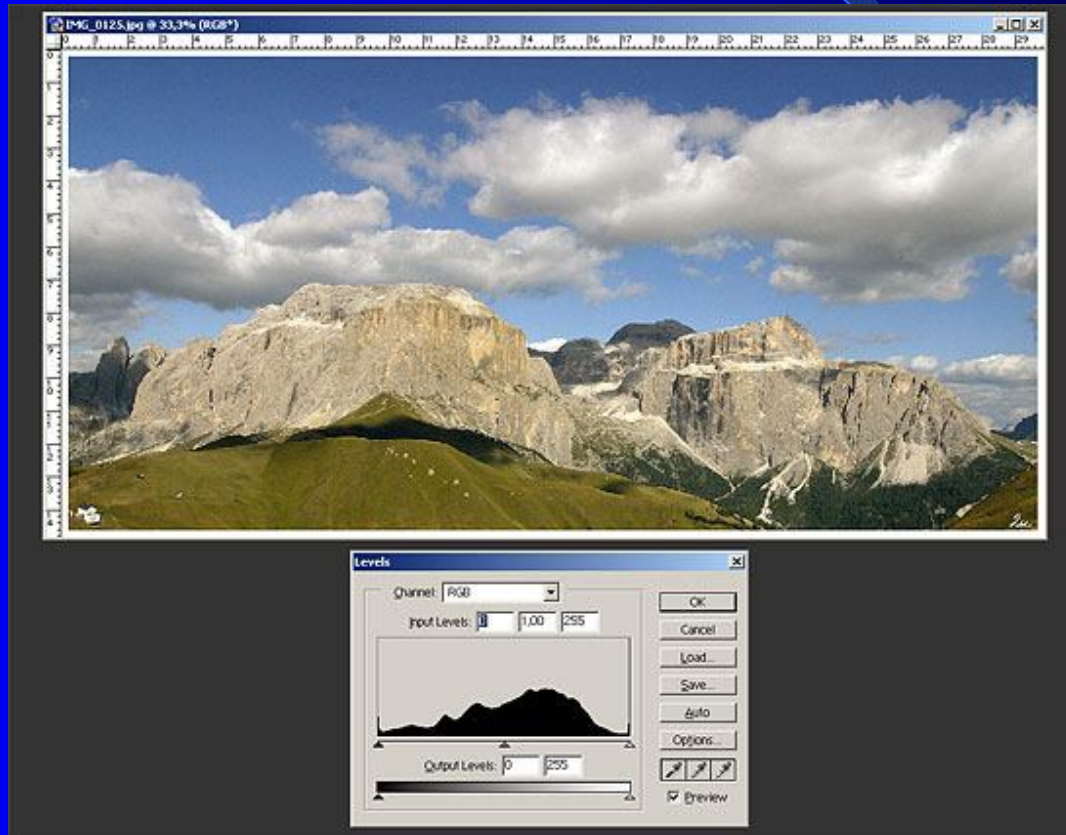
IMG_0125.jpg @ 33,3% (RGB*)

0 1 2 3 4 5 6 7 8 9 10 11 12 13 14 15 16 17 18 19 20 21 22 23 24 25 26 27 28 29

Levels

Channel: RGB

Input Levels: 0 1,00 255

Output Levels: 0 255

OK

Cancel

Load...

Save...

Auto

Options...

Preview